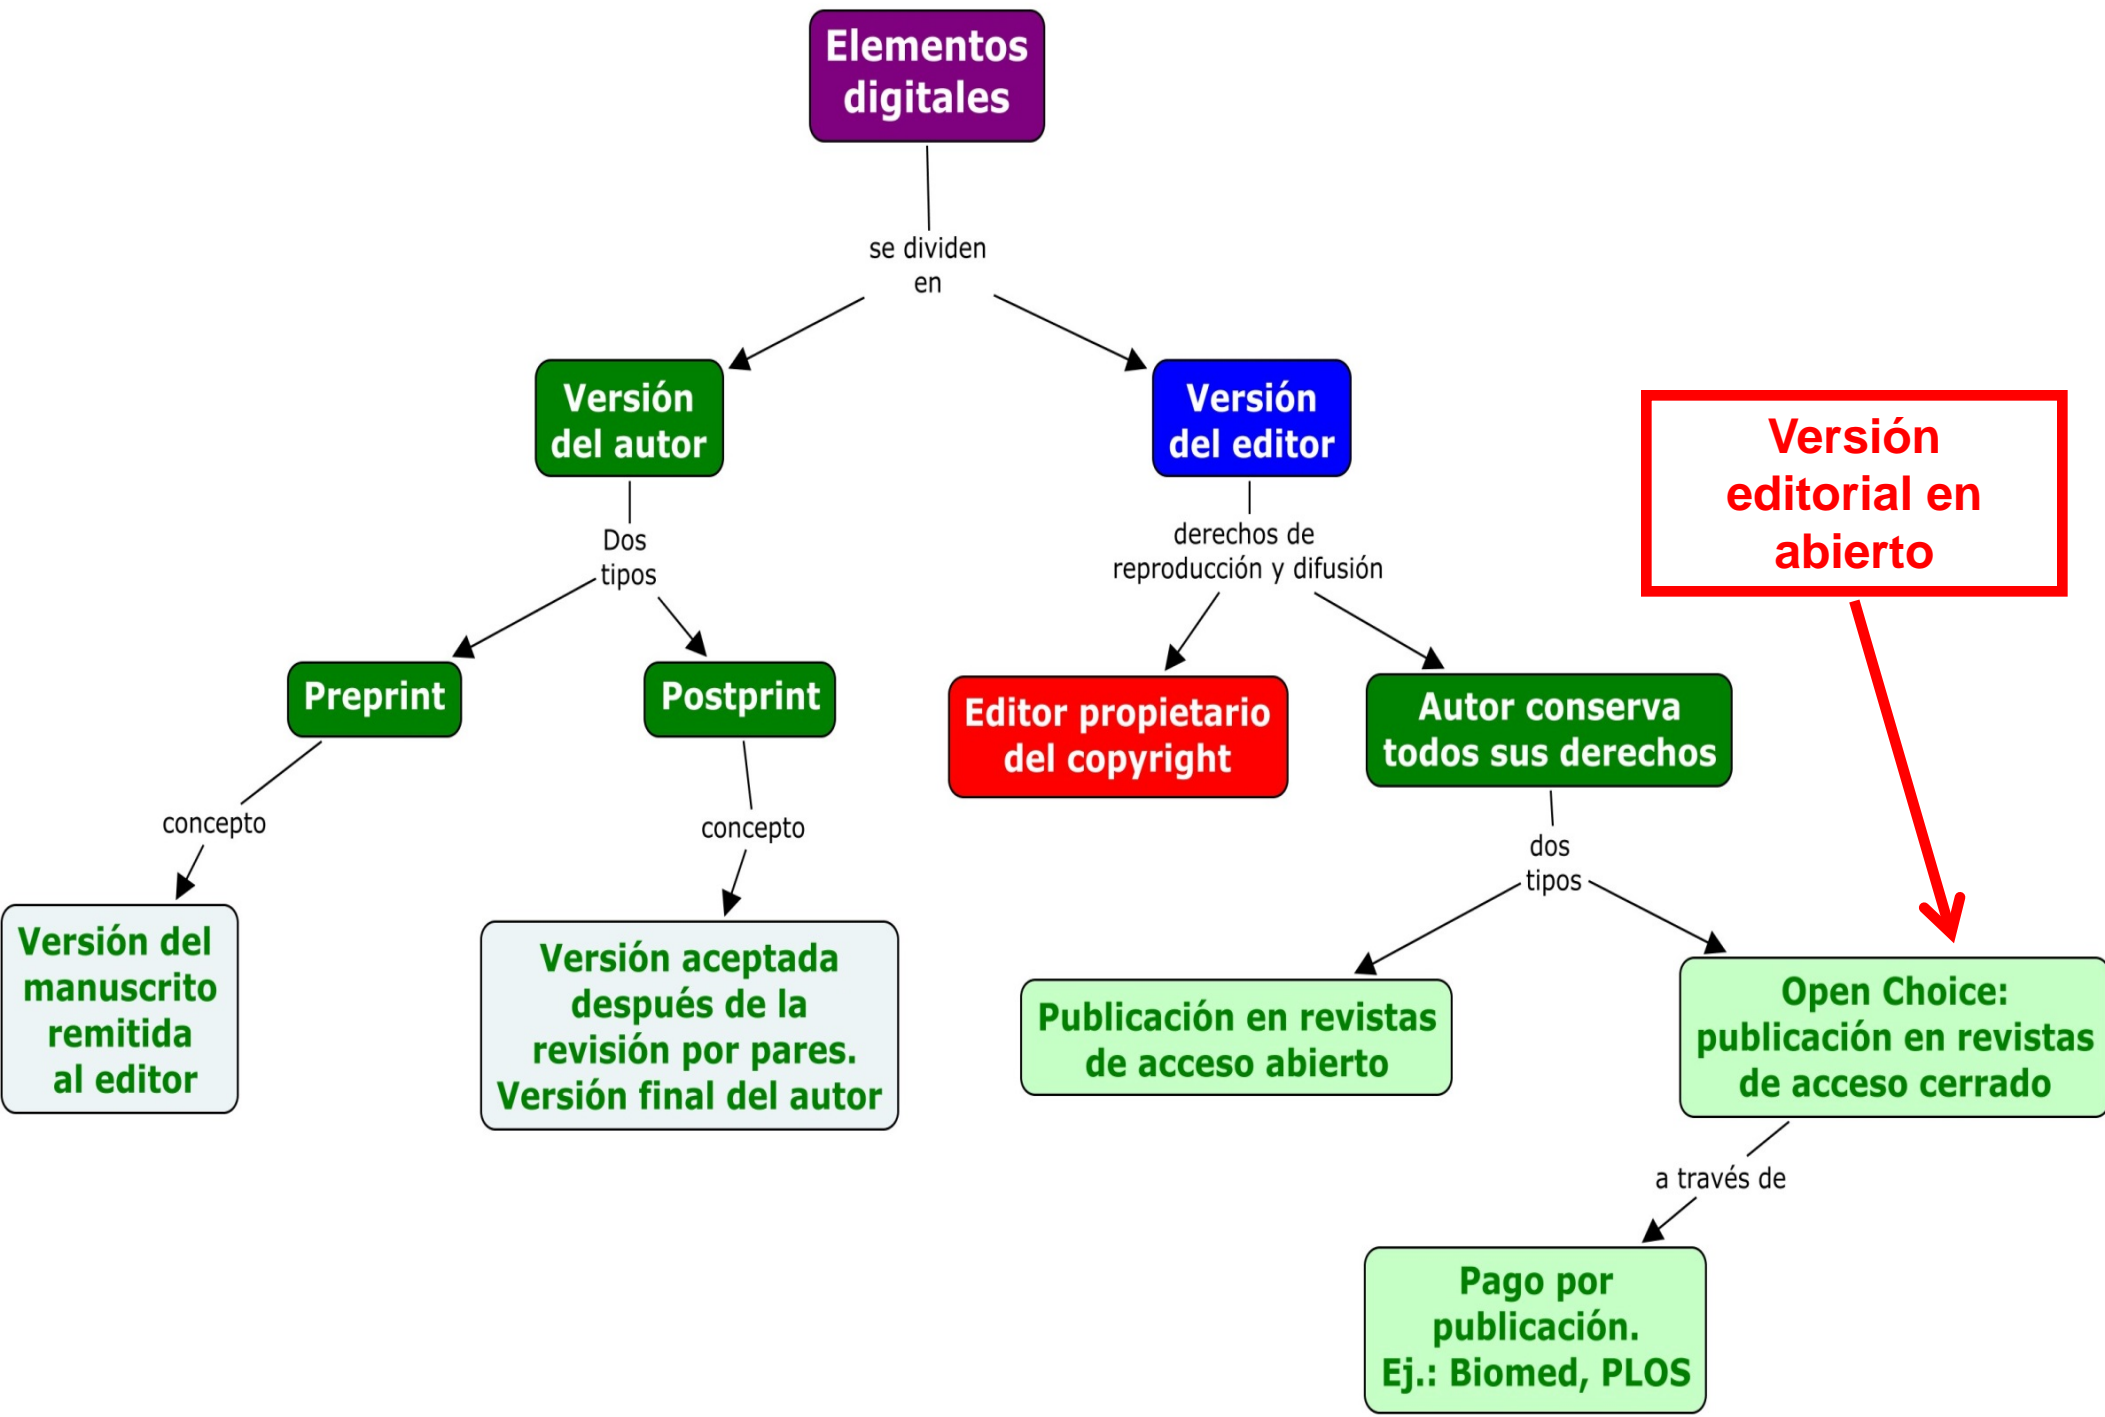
Elementos digitales

se dividen en

Versión del autor

Versión del editor

Versión editorial en abierto

Dos tipos

derechos de reproducción y difusión

Preprint

Postprint

Editor propietario del copyright

Autor conserva todos sus derechos

concepto

concepto

dos tipos

Versión del manuscrito remitida al editor

Versión aceptada después de la revisión por pares. Versión final del autor

Publicación en revistas de acceso abierto

Open Choice: publicación en revistas de acceso cerrado

a través de

Pago por publicación. Ej.: Biomed, PLOS